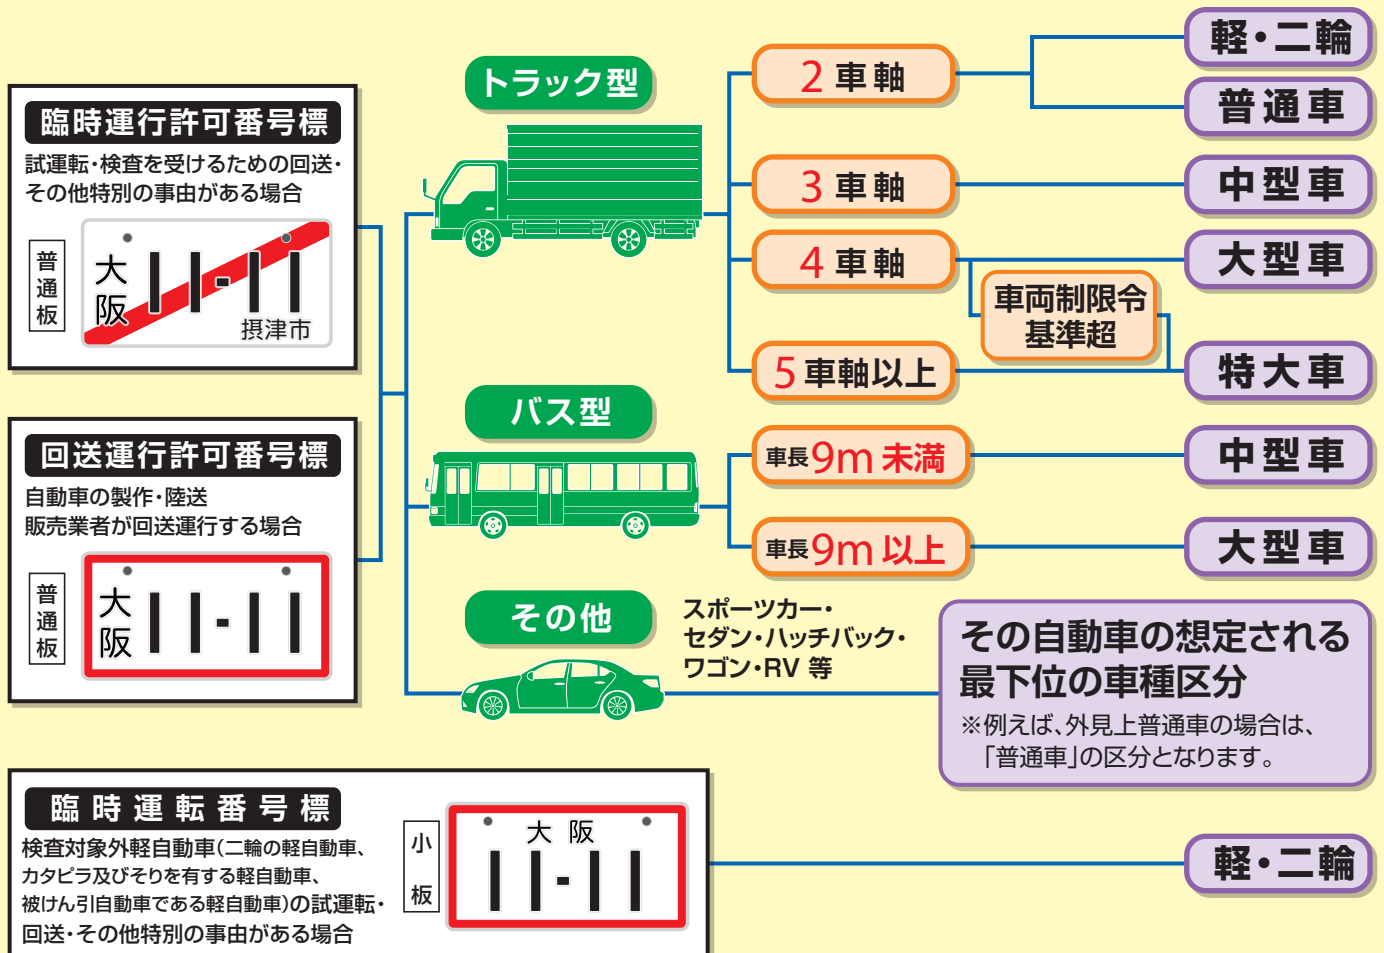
臨時運行許可番号標
試運転・検査を受けるための回送・その他特別の事由がある場合

普通板

大阪 11-11 摂津市

回送運行許可番号標
自動車の製作・陸送販売業者が回送運行する場合

普通板

大阪 11-11

トラック型

2 車軸

軽・二輪

普通車

3 車軸

中型車

4 車軸

大型車

車両制限令基準超

5 車軸以上

特大車

バス型

車長9m 未満

中型車

車長9m 以上

大型車

その他

スポーツカー・セダン・ハッチバック・ワゴン・RV 等

その自動車の想定される最下位の車種区分
※例えば、外見上普通車の場合は、「普通車」の区分となります。

臨時運転番号標
検査対象外軽自動車(二輪の軽自動車、カタピラ及びそりを有する軽自動車、被けん引自動車である軽自動車)の試運転・回送・その他特別の事由がある場合

小板

大阪 11-11

軽・二輪